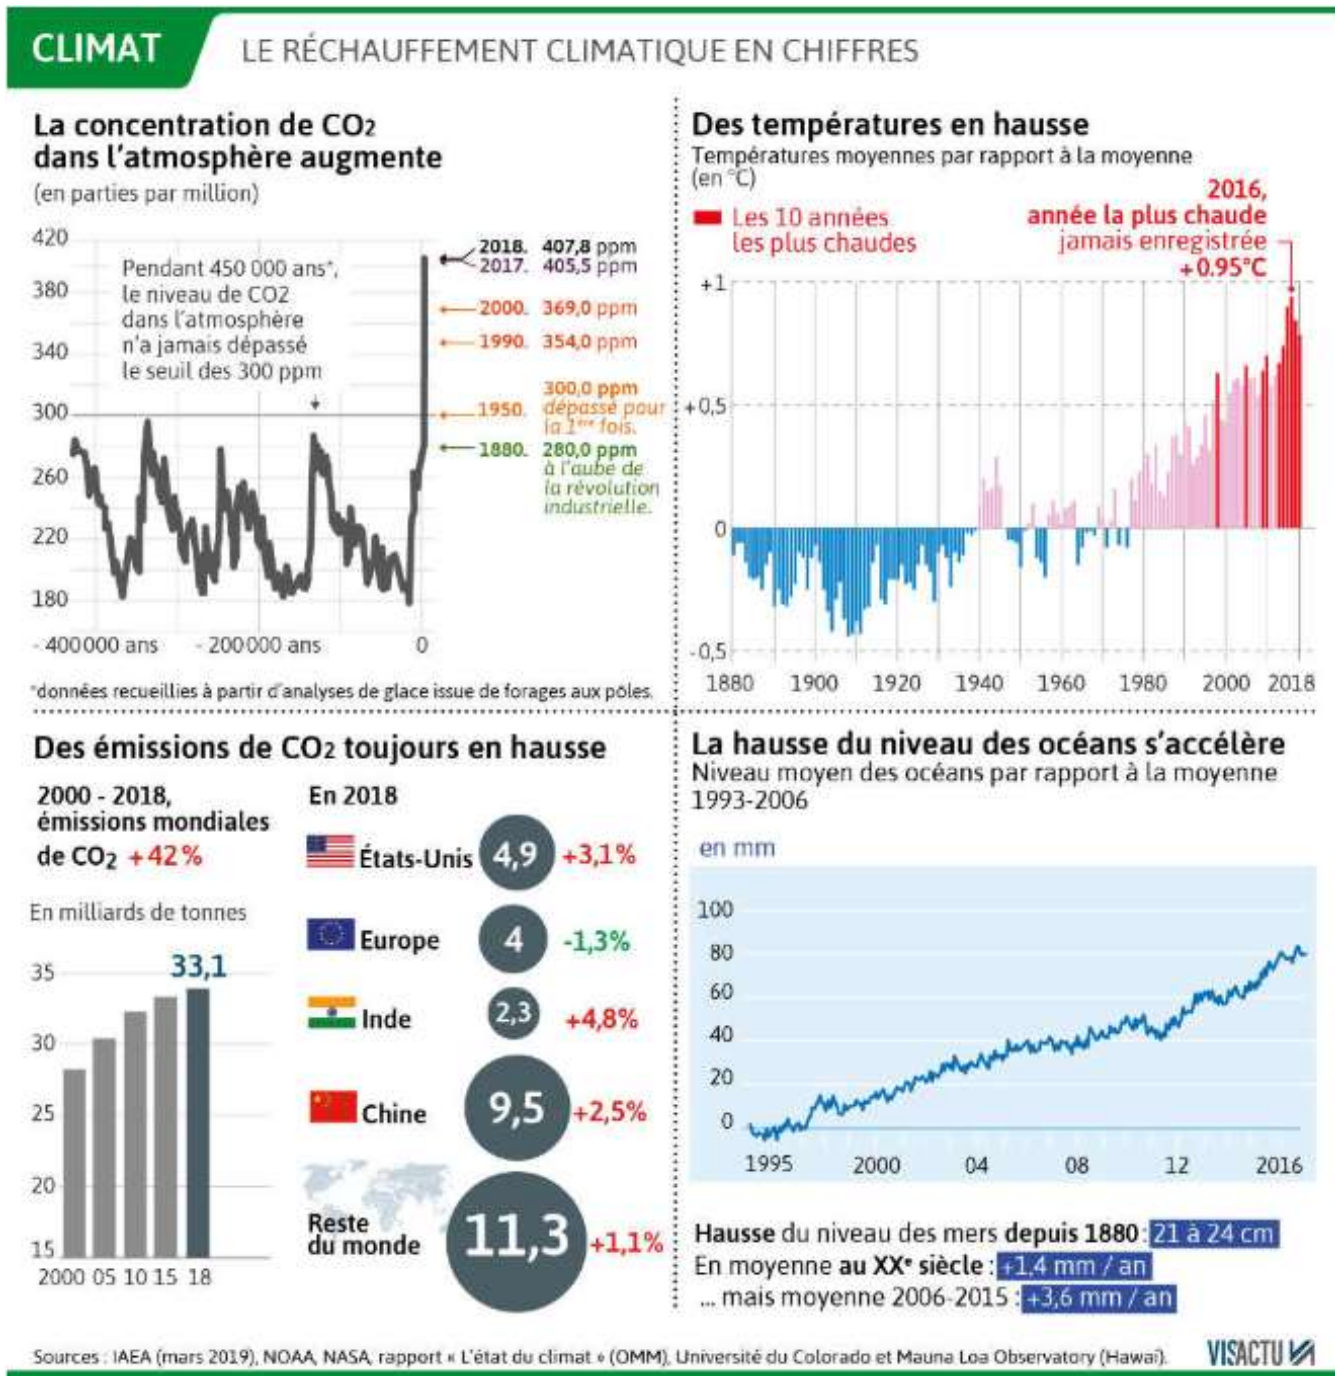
CLIMAT LE RÉCHAUFFEMENT CLIMATIQUE EN CHIFFRES

La concentration de $CO_2$ dans l'atmosphère augmente
(en parties par million)

420
380
340
300
260
220
180

Pendant 450 000 ans*, le niveau de CO2 dans l'atmosphère n'a jamais dépassé le seuil des 300 ppm

2018. 407,8 ppm
2017. 405,5 ppm
2000. 369,0 ppm
1990. 354,0 ppm
1950. 300,0 ppm dépassé pour la 1ère fois.
1880. 280,0 ppm à l'aube de la révolution industrielle.

-400000 ans -200000 ans 0

*données recueillies à partir d'analyses de glace issue de forages aux pôles.

Des températures en hausse
Températures moyennes par rapport à la moyenne (en °C)

Les 10 années les plus chaudes

2016, année la plus chaude jamais enregistrée +0.95°C

+1
+0,5
0
-0,5

1880 1900 1920 1940 1960 1980 2000 2018

Des émissions de $CO_2$ toujours en hausse

2000 - 2018, émissions mondiales de $CO_2$ +42%

En milliards de tonnes

33,1

35
30
25
20
15

2000 05 10 15 18

En 2018

États-Unis 4,9 +3,1%
Europe 4 -1,3%
Inde 2,3 +4,8%
Chine 9,5 +2,5%
Reste du monde 11,3 +1,1%

La hausse du niveau des océans s'accélère
Niveau moyen des océans par rapport à la moyenne 1993-2006

en mm

100
80
60
40
20
0

1995 2000 04 08 12 2016

Hausse du niveau des mers depuis 1880 : 21 à 24 cm
En moyenne au XXe siècle : +1,4 mm / an
... mais moyenne 2006-2015 : +3,6 mm / an

Sources : IAEA (mars 2019), NOAA, NASA, rapport « L'état du climat » (OMM), Université du Colorado et Mauna Loa Observatory (Hawaï).

VISACTU